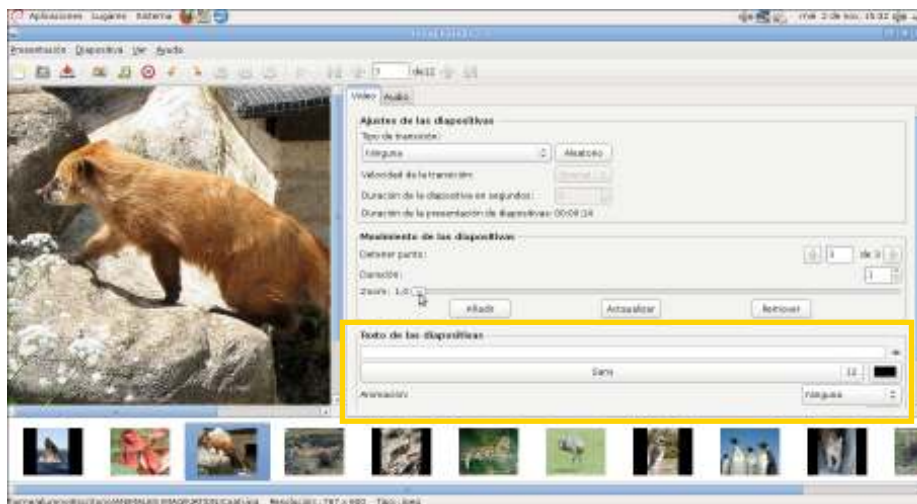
Aplicaciones Lugares Sistema

mié 2 de nov, 15:32

Presentación Diapositiva Ver Ayuda

1 de 12

Video Audio

Ajustes de las diapositivas

Tipo de transición:

Ninguna

Aleatorio

Velocidad de la transición:

Normal

Duración de la diapositiva en segundos:

Duración de la presentación de diapositivas: 00:09:14

Movimiento de las diapositivas

Detener punto:

1

de 3

Duración:

1

Zoom: 1,0

Añadir

Actualizar

Remover

Texto de las diapositivas

Sans

12

Animación:

Ninguna

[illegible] Resolución: 787 x 602 Tipo: jpeg